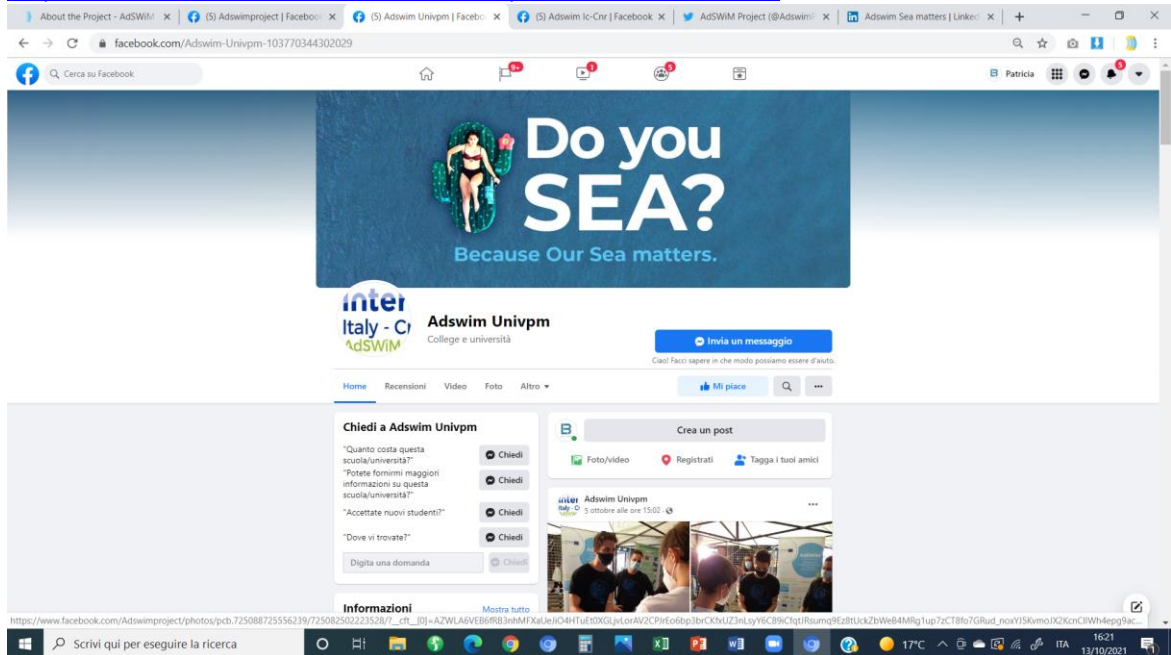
About the Project - AdSWiM ×
(5) Adswimproject | Faceboo ×
(5) Adswim Univpm | Facebo ×
(5) Adswim Ic-Cnr | Facebook ×
AdSWiM Project (@Adswim ×
Adswim Sea matters | Linked ×
+

facebook.com/Adswim-Univpm-103770344302029

Cerca su Facebook

9+

B Patricia

Do you SEA?
Because Our Sea matters.

Inter Italy - Cr AdSWiM

Adswim Univpm
College e università

Invia un messaggio
Ciao! Facci sapere in che modo possiamo essere d'aiuto.

Home Recensioni Video Foto Altro

Mi piace

Chiedi a Adswim Univpm
"Quanto costa questa scuola/università?" Chiedi
"Potete fornirmi maggiori informazioni su questa scuola/università?" Chiedi
"Accettate nuovi studenti?" Chiedi
"Dove vi trovate?" Chiedi
Digita una domanda Chiedi

Informazioni Mostra tutto

Crea un post
Foto/video Registrati Tagga i tuoi amici

Adswim Univpm
5 ottobre alle ore 15:02

https://www.facebook.com/Adswimproject/photos/pcb.725088725556239/725088250223528/?__cft__[0]=AZWLA6VEB6fRB3nhMFXaUeJiO4HTuEt0XGLjvLorAV2CPJrEo6bp3brCKfxUZ3nLsyY6C89iCfqtJRsumq9Ez8tUckZbWe84MRg1up7zCT8fo7GRud_noxYJSKvmoJX2KcnClWh4epg9ac...

Scrivi qui per eseguire la ricerca

17°C ITA 16:21 13/10/2021